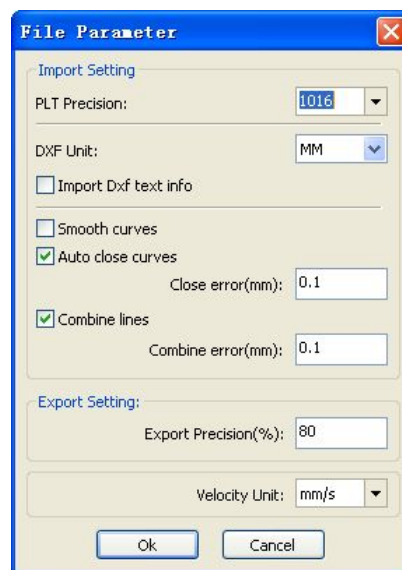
File Parameter

Import Setting

PLT Precision: 1016

DXF Unit: MM

Import Dxf text info

Smooth curves

Auto close curves

Close error(mm): 0.1

Combine lines

Combine error(mm): 0.1

Export Setting:

Export Precision(%): 80

Velocity Unit: mm/s

Ok Cancel